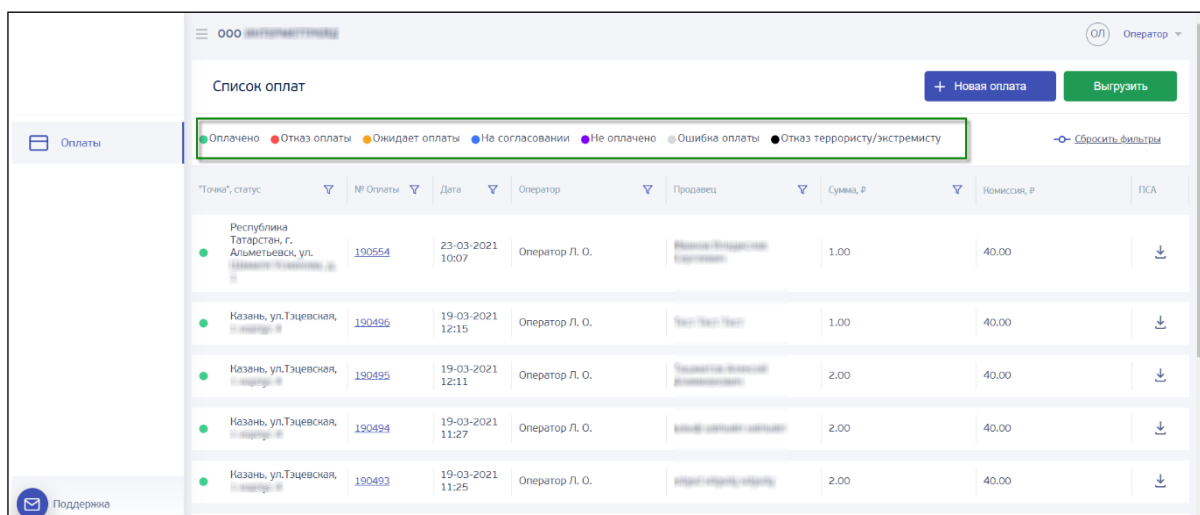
ООО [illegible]

ОЛ Оператор

Список оплат

+ Новая оплата

Выгрузить

Оплаты

Оплачено Отказ оплаты Ожидает оплаты На согласовании Не оплачено Ошибка оплаты Отказ террористу/экстремисту

Сбросить фильтры

| "Точка", статус | № Оплаты | Дата | Оператор | Продавец | Сумма, ₽ | Комиссия, ₽ | ПСА |
|---|---|---|---|---|---|---|---|
| Республика Татарстан, г. Альметьевск, ул. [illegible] | 190554 | 23-03-2021 10:07 | Оператор Л. О. | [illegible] | 1.00 | 40.00 | |
| Казань, ул.Тэцевская, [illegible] | 190496 | 19-03-2021 12:15 | Оператор Л. О. | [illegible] | 1.00 | 40.00 | |
| Казань, ул.Тэцевская, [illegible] | 190495 | 19-03-2021 12:11 | Оператор Л. О. | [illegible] | 2.00 | 40.00 | |
| Казань, ул.Тэцевская, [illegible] | 190494 | 19-03-2021 11:27 | Оператор Л. О. | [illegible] | 2.00 | 40.00 | |
| Казань, ул.Тэцевская, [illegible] | 190493 | 19-03-2021 11:25 | Оператор Л. О. | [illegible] | 2.00 | 40.00 | |

Поддержка